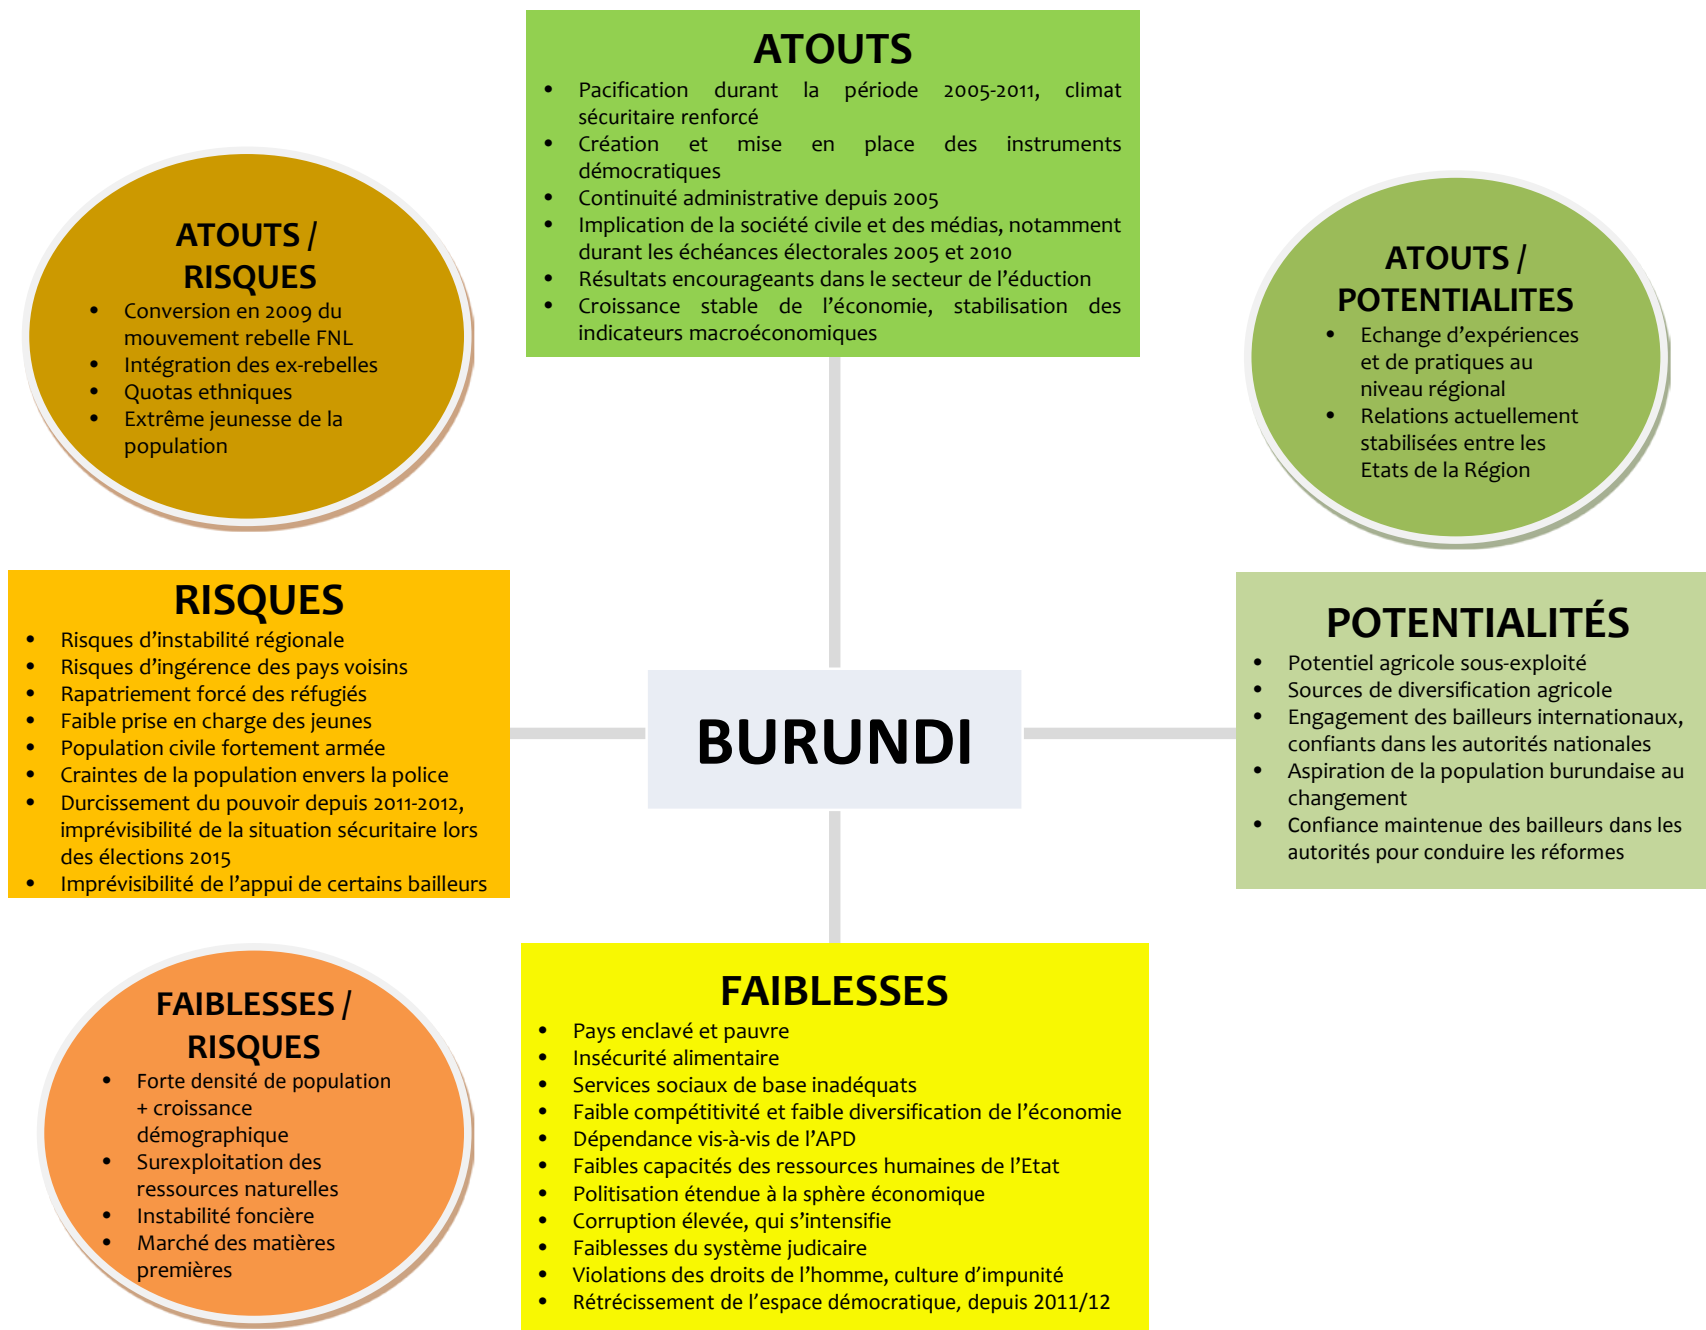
ATOUTS

- Pacification durant la période 2005-2011, climat sécuritaire renforcé
- Création et mise en place des instruments démocratiques
- Continuité administrative depuis 2005
- Implication de la société civile et des médias, notamment durant les échéances électorales 2005 et 2010
- Résultats encourageants dans le secteur de l'éduction
- Croissance stable de l'économie, stabilisation des indicateurs macroéconomiques

ATOUTS / RISQUES

- Conversion en 2009 du mouvement rebelle FNL
- Intégration des ex-rebelles
- Quotas ethniques
- Extrême jeunesse de la population

ATOUTS / POTENTIALITES

- Echange d'expériences et de pratiques au niveau régional
- Relations actuellement stabilisées entre les Etats de la Région

RISQUES

- Risques d'instabilité régionale
- Risques d'ingérence des pays voisins
- Rapatriement forcé des réfugiés
- Faible prise en charge des jeunes
- Population civile fortement armée
- Craintes de la population envers la police
- Durcissement du pouvoir depuis 2011-2012, imprévisibilité de la situation sécuritaire lors des élections 2015
- Imprévisibilité de l'appui de certains bailleurs

BURUNDI

POTENTIALITÉS

- Potentiel agricole sous-exploité
- Sources de diversification agricole
- Engagement des bailleurs internationaux, confiants dans les autorités nationales
- Aspiration de la population burundaise au changement
- Confiance maintenue des bailleurs dans les autorités pour conduire les réformes

FAIBLESSES / RISQUES

- Forte densité de population + croissance démographique
- Surexploitation des ressources naturelles
- Instabilité foncière
- Marché des matières premières

FAIBLESSES

- Pays enclavé et pauvre
- Insécurité alimentaire
- Services sociaux de base inadéquats
- Faible compétitivité et faible diversification de l'économie
- Dépendance vis-à-vis de l'APD
- Faibles capacités des ressources humaines de l'Etat
- Politisation étendue à la sphère économique
- Corruption élevée, qui s'intensifie
- Faiblesses du système judicaire
- Violations des droits de l'homme, culture d'impunité
- Rétrécissement de l'espace démocratique, depuis 2011/12